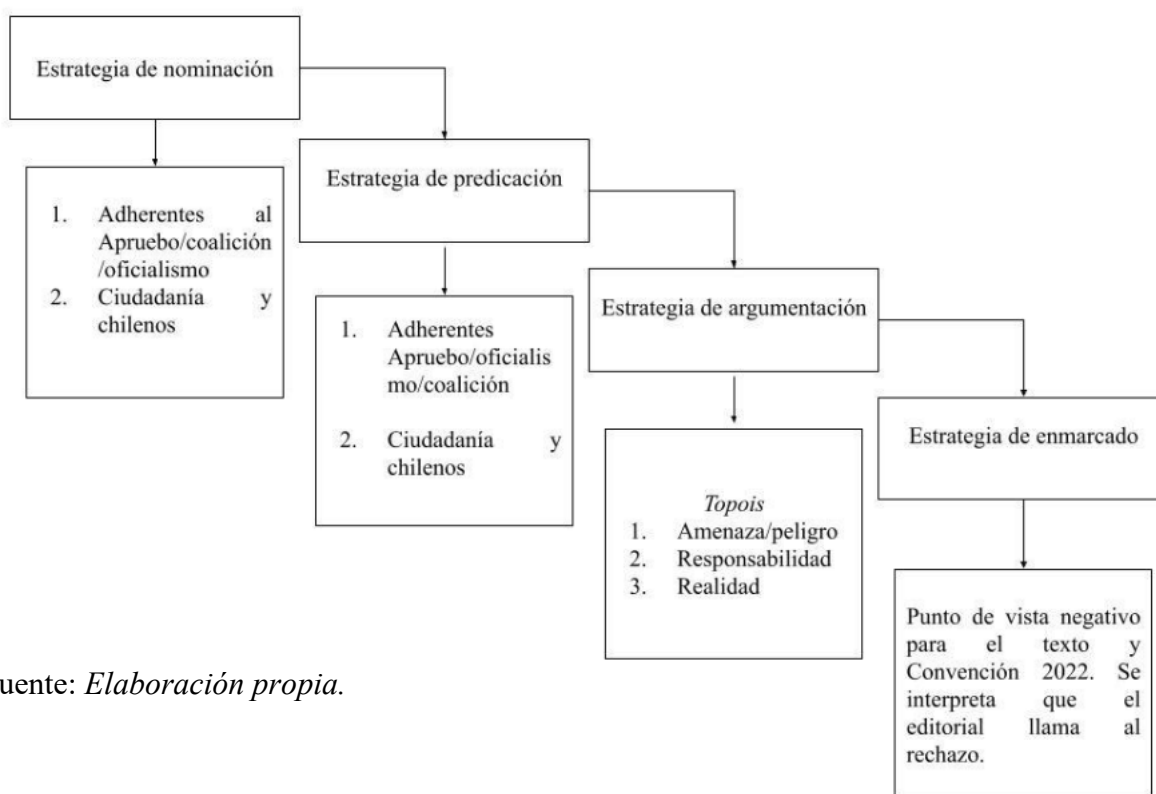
Estrategia de nominación

1. Adherentes al Apruebo/coalición/oficialismo
2. Ciudadanía y chilenos

Estrategia de predicación

1. Adherentes Apruebo/oficialismo/coalición
2. Ciudadanía y chilenos

Estrategia de argumentación

*Topois*
1. Amenaza/peligro
2. Responsabilidad
3. Realidad

Estrategia de enmarcado

Punto de vista negativo para el texto y Convención 2022. Se interpreta que el editorial llama al rechazo.

uente: *Elaboración propia.*